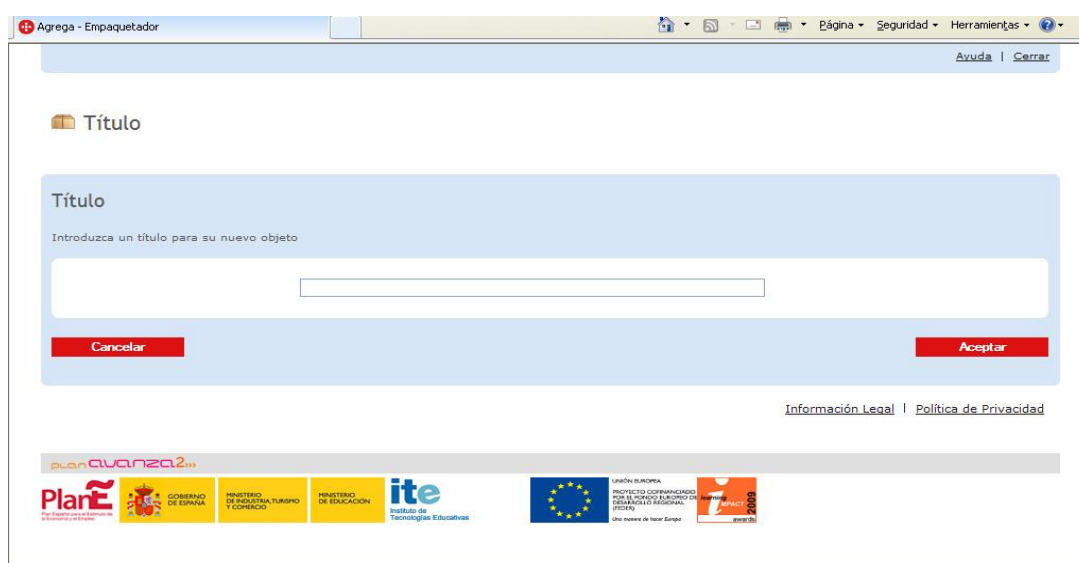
Agrega - Empaquetador

Página ▾ Seguridad ▾ Herramientas ▾

Ayuda | Cerrar

Título

Título

Introduzca un título para su nuevo objeto

Cancelar

Aceptar

Información Legal | Política de Privacidad

plan avanza2

PlanE Plan Español para el Estímulo de la Economía y el Empleo

GOBIERNO DE ESPAÑA

MINISTERIO DE INDUSTRIA, TURISMO Y COMERCIO

MINISTERIO DE EDUCACIÓN

ite Instituto de Tecnologías Educativas

UNIÓN EUROPEA
PROYECTO COFINANCIADO POR EL FONDO EUROPEO DE DESARROLLO REGIONAL (FEDER)
Una manera de hacer Europa

learning IMPACT 2009 awards